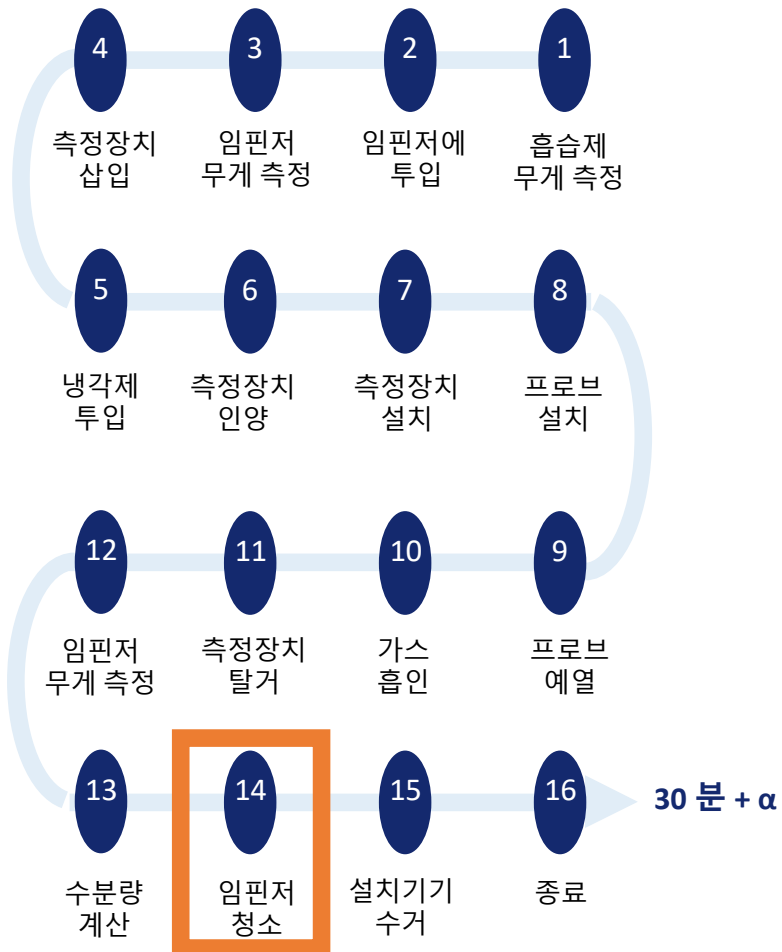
4
측정장치 삽입

3
임핀저 무게 측정

2
임핀저에 투입

1
흡습제 무게 측정

5
냉각제 투입

6
측정장치 인양

7
측정장치 설치

8
프로브 설치

12
임핀저 무게 측정

11
측정장치 탈거

10
가스 흡인

9
프로브 예열

13
수분량 계산

14
임핀저 청소

15
설치기기 수거

16
종료

30 분 + α